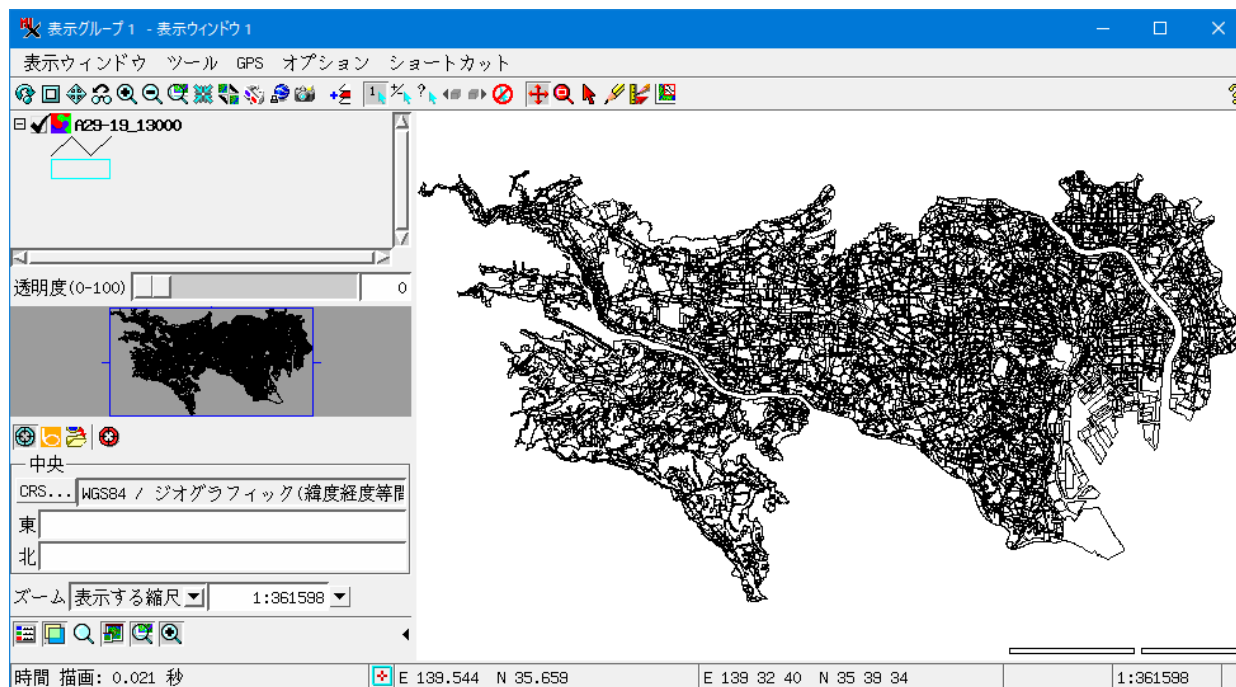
表示グループ 1 - 表示ウィンドウ 1

表示ウィンドウ ツール GPS オプション ショートカット

A29-19_13000

透明度(0-100) 0

中央

CRS... WGS84 / ジオグラフィック(緯度経度等間

東

北

ズーム 表示する縮尺 1:361598

時間 描画: 0.021 秒 E 139.544 N 35.659 E 139 32 40 N 35 39 34 1:361598